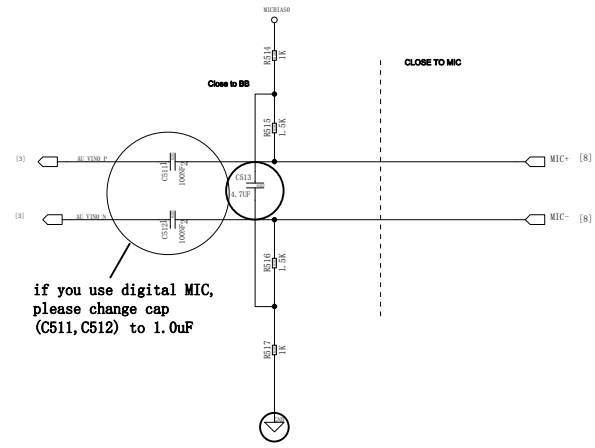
MICBIAS0

R514 1K

Close to BB

CLOSE TO MIC

R515 1.5K

[3] AU_VIN0_P

C511 100nF/2

C513 4.7UF

MIC+ [8]

[3] AU_VIN0_N

C512 100nF/2

MIC- [8]

R516 1.5K

if you use digital MIC, please change cap (C511,C512) to 1.0uF

R517 1K